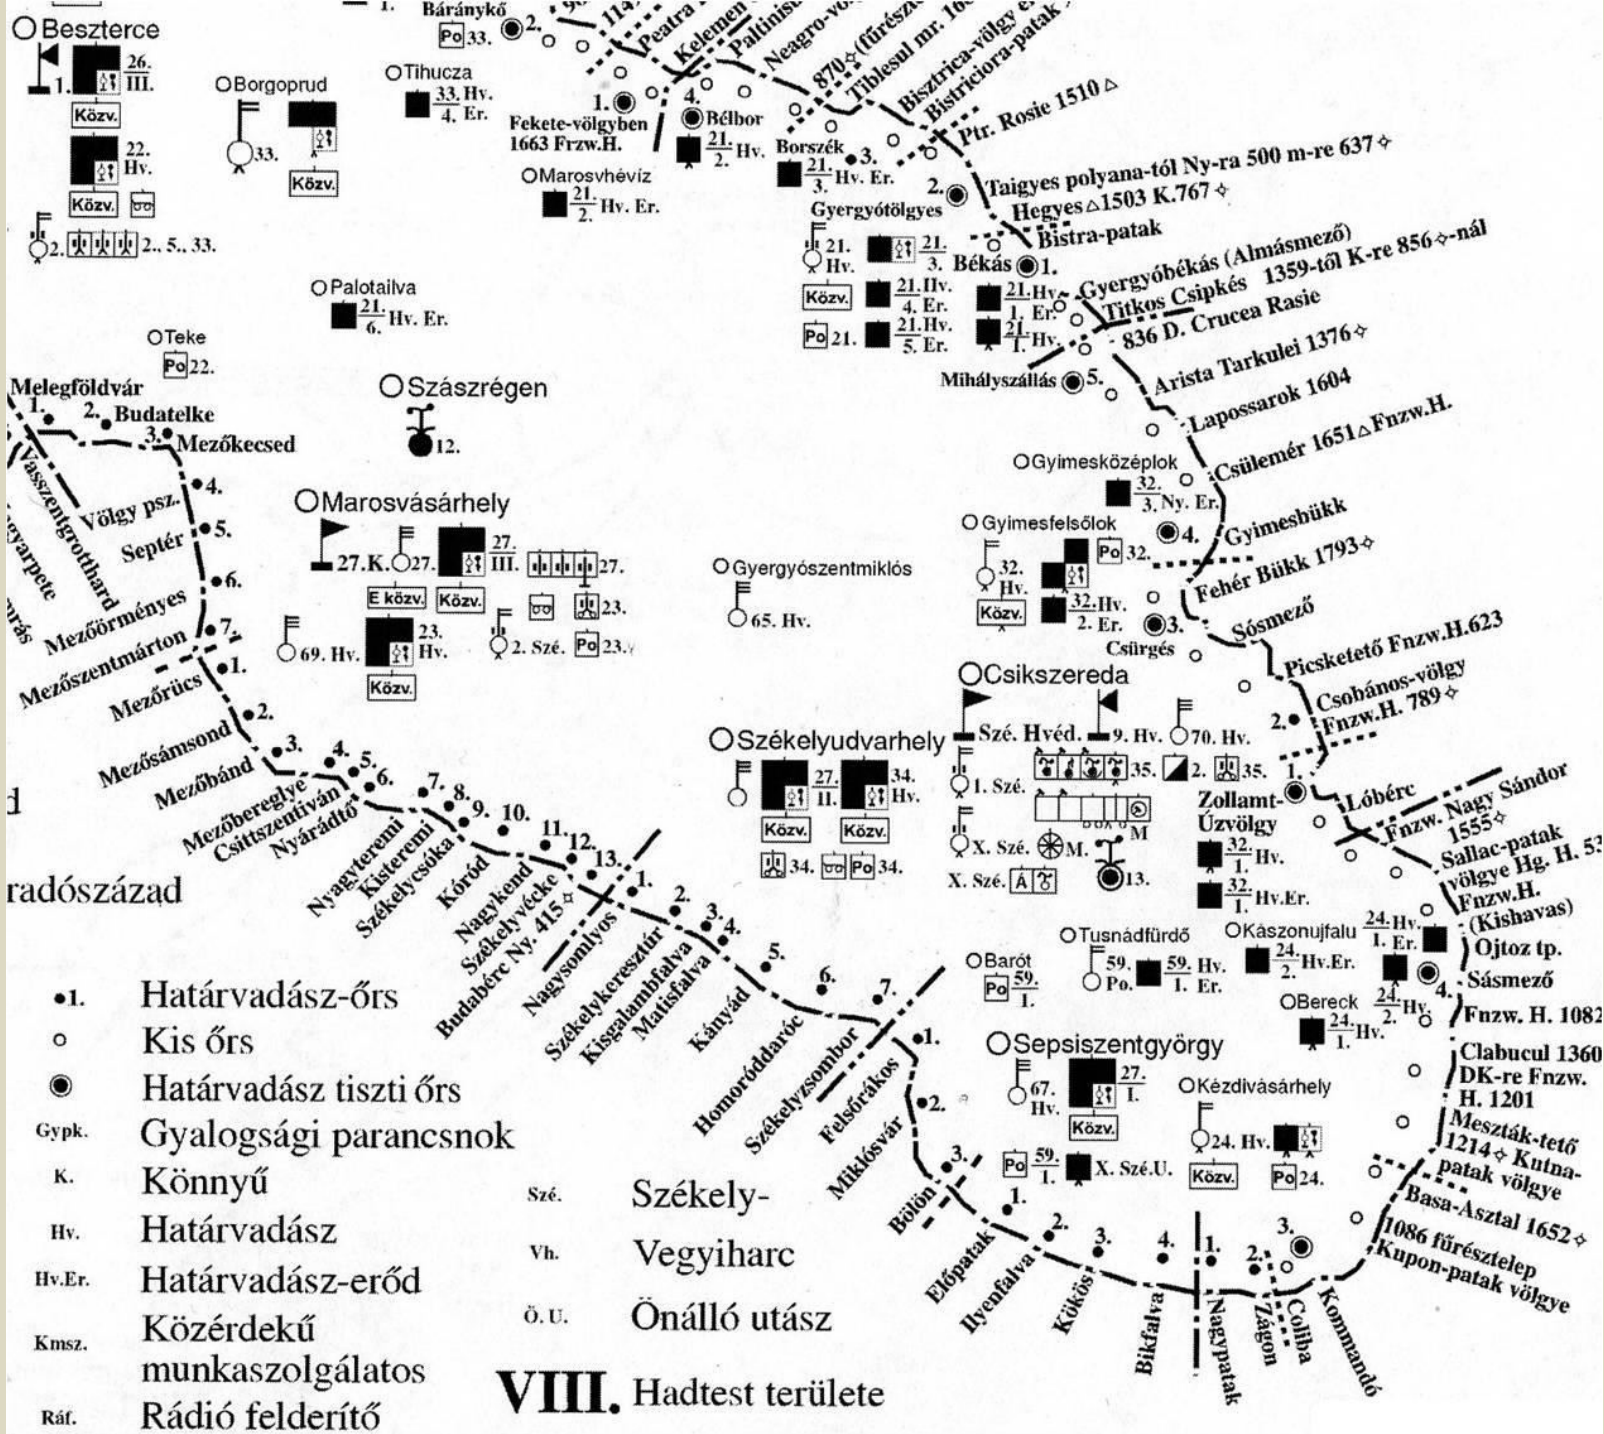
Beszterce
1. 26. III.
Közv.
22. Hv.
Közv.
2. 2., 5., 33.
Borgoprud
33.
Közv.
Tihucza
33. Hv. 4. Er.
Báránykő
Po 33.
2.
Peatra
Kelemen
Palinisu
Neagro-v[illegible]
870 (fűrész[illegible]
Tiblesul mr. 16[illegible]
Bisztrica-völgy
Bistricioara-patak
Ptr. Rosie 1510
1.
4.
Bélbor
Fekete-völgyben 1663 Frzw.H.
21. 2. Hv.
Borszék
21. 3. Hv. Er.
3.
Marosvhévíz
21. 2. Hv. Er.
2.
Taigyes polyana-tól Ny-ra 500 m-re 637
Hegyes 1503 K.767
Gyergyótölgyes
Bistra-patak
21. Hv.
21. 3.
Békás 1.
Gyergyóbékás (Almásmező)
Titkos Csipkés 1359-től K-re 856-nál
Közv.
21. Hv. 4. Er.
21. Hv. 1. Er.
836 D. Crucea Rasie
Po 21.
21. Hv. 5. Er.
21. 1. Hv.
Palotailva
21. 6. Hv. Er.
Teke
Po 22.
Mihályszállás 5.
Arista Tarkulei 1376
Lapossarok 1604
Szászrégen
12.
Melegföldvár
1.
2. Budatelke
3. Mezőkecsed
Vasszentgrotthard
Völgy psz.
4.
Septér
5.
6.
Mezőörményes
Mezőszentmárton
7.
1.
Mezőrücs
2.
Mezősámsond
3.
Mezőbánd
4.
5.
6.
Mezőbereglye
Csittszentiván
Nyárádtő
7.
8.
9.
10.
11.
12.
13.
Nyagyteremi
Kisteremi
Székelycsóka
Köröd
Nagykend
Székelyvécke
Budabérc Ny. 415
1.
2.
3.
4.
Nagysomlyos
Székelykeresztúr
Kisgalambfalva
Maiafalva
5.
Kányád
6.
7.
Homoróddaróc
Székelyzsombor
1.
Felsőrákos
2.
Miklósvár
3.
Bölön
1.
Előpatak
2.
Ilyenfalva
3.
Kökös
4.
Bikfalva
1.
Nagypatak
2.
Zágon
Coliba
3.
Kommandó
Marosvásárhely
27.K.
27.
27. III.
27.
E közv.
Közv.
23.
69. Hv.
23. Hv.
2. Szé.
Po 23.
Közv.
Gyergyószentmiklós
65. Hv.
Gyimesközéplok
32. 3. Ny. Er.
Csülemér 1651 Fnzw.H.
Gyimesfelsőlok
32. Hv.
4.
Po 32.
Gyimesbükk
Fehér Bükk 1793
Közv.
32. Hv. 2. Er.
3.
Csürgés
Sósmező
Picsketető Fnzw.H.623
Csikszereda
Csobános-völgy Fnzw.H. 789
2.
Szé. Hvéd.
9. Hv.
70. Hv.
35.
2.
35.
Székelyudvarhely
27. II.
34. Hv.
Közv.
Közv.
34.
Po 34.
1. Szé.
X. Szé.
M.
M
X. Szé.
13.
1.
Lóbérc
Fnzw. Nagy Sándor 1555
Zollamt-Úzvölgy
32. 1. Hv.
32. 1. Hv.Er.
Sallac-patak völgye Hg. H. 53
Fnzw.H. (Kishavas)
Tusnádfürdő
59. Po.
59. Hv. 1. Er.
Kászonujfalu
24. 2. Hv.Er.
24. Hv. 1. Er.
Ojtoz tp.
Sásmező
4.
Barót
Po 59. 1.
Bereck
24. 1. Hv.
24. 2. Hv.
Fnzw. H. 1082
Sepsiszentgyörgy
67. Hv.
27. I.
Közv.
Kézdivásárhely
24. Hv.
Közv.
Po 24.
Po 59. 1.
X. Szé.U.
Clabucul 1360 DK-re Fnzw. H. 1201
Meszták-tető 1214 Kutna-patak völgye
Basa-Asztal 1652
1086 fűrésztelep Kupon-patak völgye
d
radószázad
•1. Határvadász-őrs
○ Kis őrs
◉ Határvadász tiszti őrs
Gypk. Gyalogsági parancsnok
K. Könnyű
Hv. Határvadász
Hv.Er. Határvadász-erőd
Kmsz. Közérdekű munkaszolgálatos
Ráf. Rádió felderítő
Szé. Székely-
Vh. Vegyiharc
Ö. U. Önálló utász
VIII. Hadtest területe